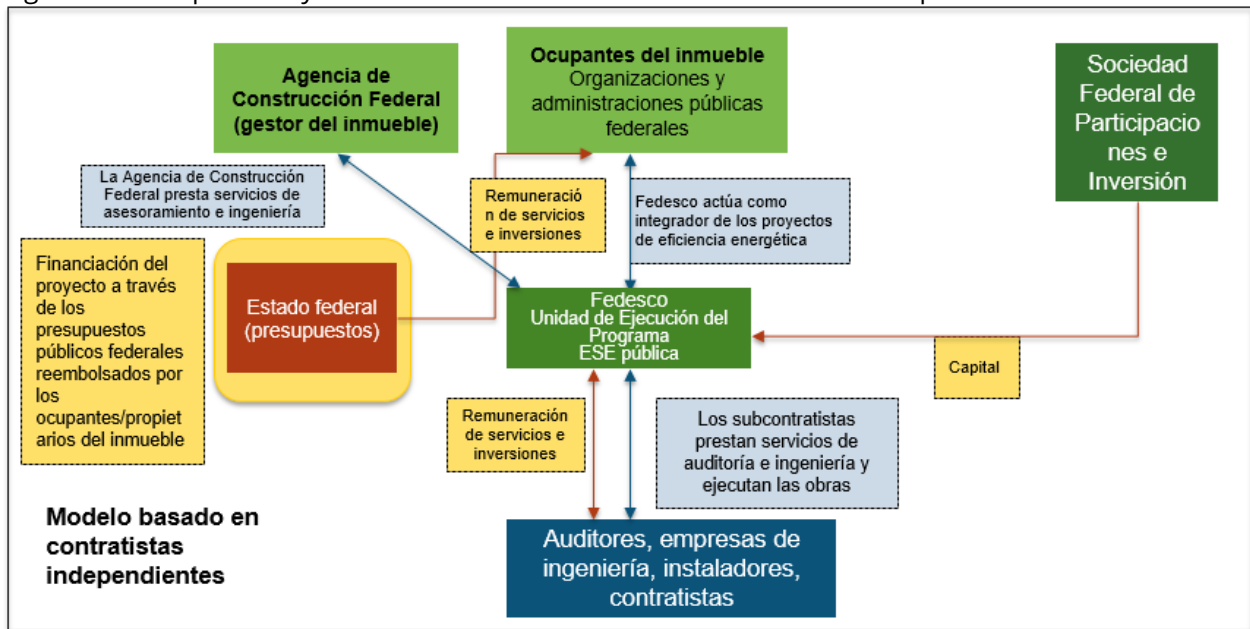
Agencia de Construcción Federal (gestor del inmueble)

Ocupantes del inmueble
Organizaciones y administraciones públicas federales

Sociedad Federal de Participaciones e Inversión

La Agencia de Construcción Federal presta servicios de asesoramiento e ingeniería

Remuneración de servicios e inversiones

Fedesco actúa como integrador de los proyectos de eficiencia energética

Financiación del proyecto a través de los presupuestos públicos federales reembolsados por los ocupantes/propietarios del inmueble

Estado federal (presupuestos)

Fedesco
Unidad de Ejecución del Programa
ESE pública

Capital

Remuneración de servicios e inversiones

Los subcontratistas prestan servicios de auditoría e ingeniería y ejecutan las obras

Modelo basado en contratistas independientes

Auditores, empresas de ingeniería, instaladores, contratistas